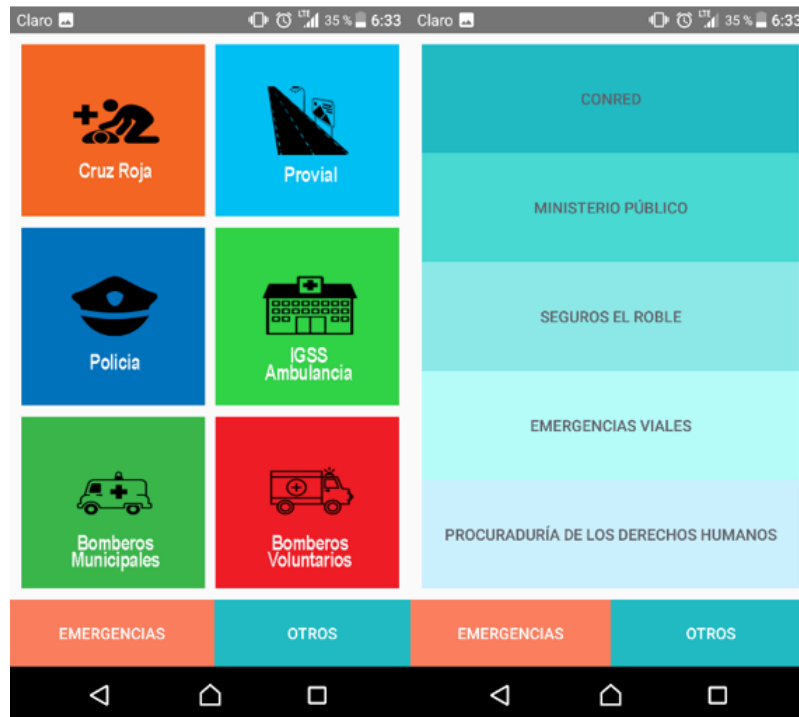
Claro 35 % 6:33

Cruz Roja

Provial

Policia

IGSS Ambulancia

Bomberos Municipales

Bomberos Voluntarios

EMERGENCIAS

OTROS

Claro 35 % 6:33

CONRED

MINISTERIO PÚBLICO

SEGUROS EL ROBLE

EMERGENCIAS VIALES

PROCURADURÍA DE LOS DERECHOS HUMANOS

EMERGENCIAS

OTROS